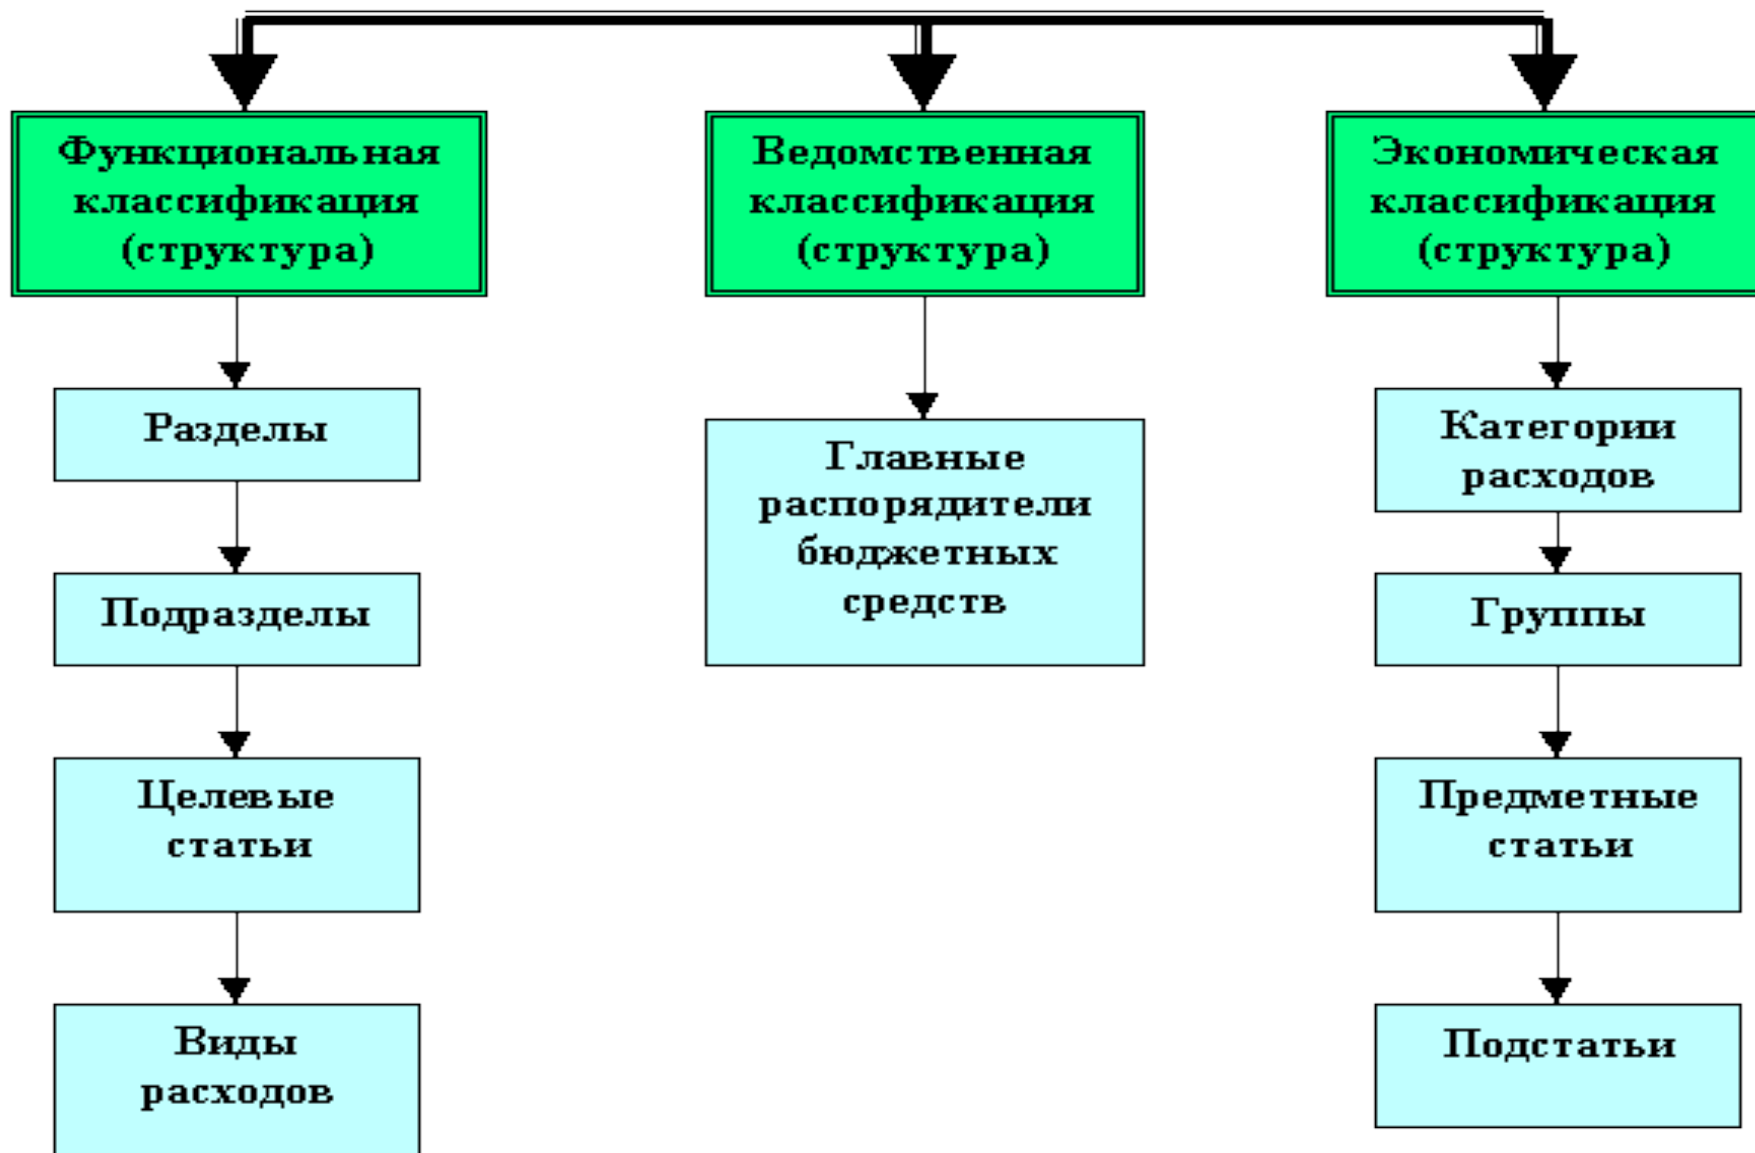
Функциональная классификация (структура)

Разделы

Подразделы

Целевые статьи

Виды расходов

Ведомственная классификация (структура)

Главные распорядители бюджетных средств

Экономическая классификация (структура)

Категории расходов

Группы

Предметные статьи

Подстатьи